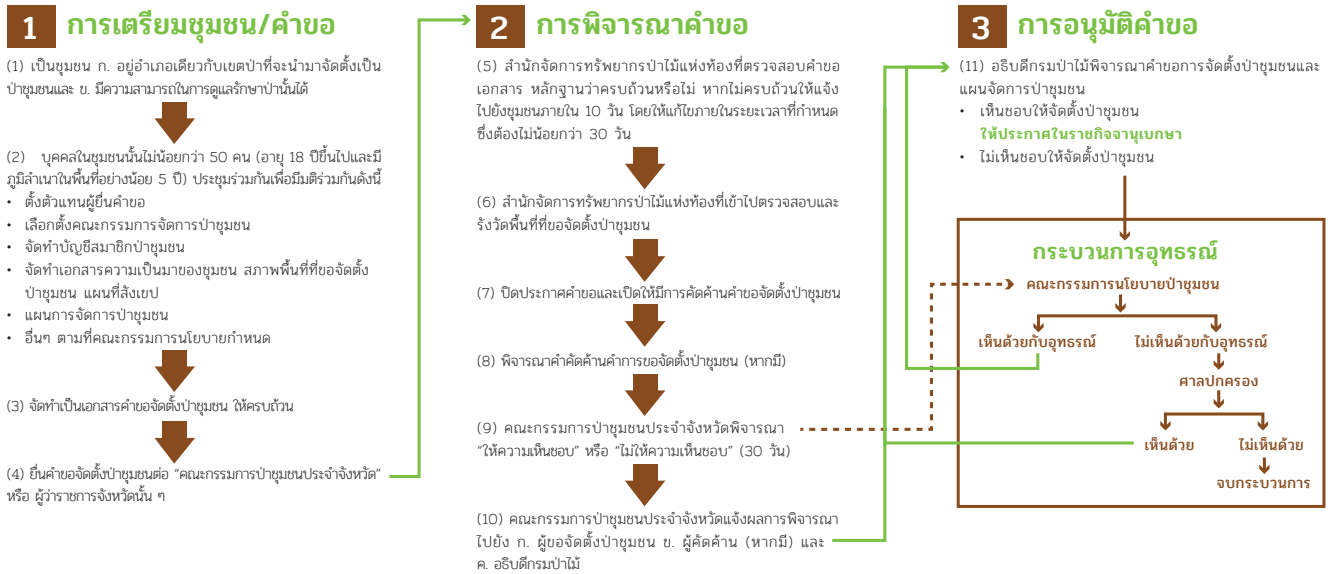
1 การเตรียมชุมชน/คำขอ

(1) เป็นชุมชน ก. อยู่อำเภอเดียวกับเขตป่าที่จะนำมาจัดตั้งเป็นป่าชุมชนและ ข. มีความสามารถในการดูแลรักษาป่านั้นได้

(2) บุคคลในชุมชนนั้นไม่น้อยกว่า 50 คน (อายุ 18 ปีขึ้นไปและมีภูมิลำเนาในพื้นที่อย่างน้อย 5 ปี) ประชุมร่วมกันเพื่อมีมติร่วมกันดังนี้
• ตั้งตัวแทนผู้ยื่นคำขอ
• เลือกตั้งคณะกรรมการจัดการป่าชุมชน
• จัดทำบัญชีสมาชิกป่าชุมชน
• จัดทำเอกสารความเป็นมาของชุมชน สภาพพื้นที่ที่ขอจัดตั้งป่าชุมชน แผนที่สังเขป
• แผนการจัดการป่าชุมชน
• อื่นๆ ตามที่คณะกรรมการนโยบายกำหนด

(3) จัดทำเป็นเอกสารคำขอจัดตั้งป่าชุมชน ให้ครบถ้วน

(4) ยื่นคำขอจัดตั้งป่าชุมชนต่อ "คณะกรรมการป่าชุมชนประจำจังหวัด" หรือ ผู้ว่าราชการจังหวัดนั้น ๆ

2 การพิจารณาคำขอ

(5) สำนักจัดการทรัพยากรป่าไม้แห่งท้องที่ตรวจสอบคำขอเอกสาร หลักฐานว่าครบถ้วนหรือไม่ หากไม่ครบถ้วนให้แจ้งไปยังชุมชนภายใน 10 วัน โดยให้แก้ไขภายในระยะเวลาที่กำหนดซึ่งต้องไม่น้อยกว่า 30 วัน

(6) สำนักจัดการทรัพยากรป่าไม้แห่งท้องที่เข้าไปตรวจสอบและรังวัดพื้นที่ที่ขอจัดตั้งป่าชุมชน

(7) ปิดประกาศคำขอและเปิดให้มีการคัดค้านคำขอจัดตั้งป่าชุมชน

(8) พิจารณาคำคัดค้านคำการขอจัดตั้งป่าชุมชน (หากมี)

(9) คณะกรรมการป่าชุมชนประจำจังหวัดพิจารณา "ให้ความเห็นชอบ" หรือ "ไม่ให้ความเห็นชอบ" (30 วัน)

(10) คณะกรรมการป่าชุมชนประจำจังหวัดแจ้งผลการพิจารณาไปยัง ก. ผู้ขอจัดตั้งป่าชุมชน ข. ผู้คัดค้าน (หากมี) และ ค. อธิบดีกรมป่าไม้

3 การอนุมัติคำขอ

(11) อธิบดีกรมป่าไม้พิจารณาคำขอการจัดตั้งป่าชุมชนและแผนจัดการป่าชุมชน
• เห็นชอบให้จัดตั้งป่าชุมชน
ให้ประกาศในราชกิจจานุเบกษา
• ไม่เห็นชอบให้จัดตั้งป่าชุมชน

กระบวนการอุทธรณ์
คณะกรรมการนโยบายป่าชุมชน
เห็นด้วยกับอุทธรณ์
ไม่เห็นด้วยกับอุทธรณ์
ศาลปกครอง
เห็นด้วย
ไม่เห็นด้วย
จบกระบวนการ